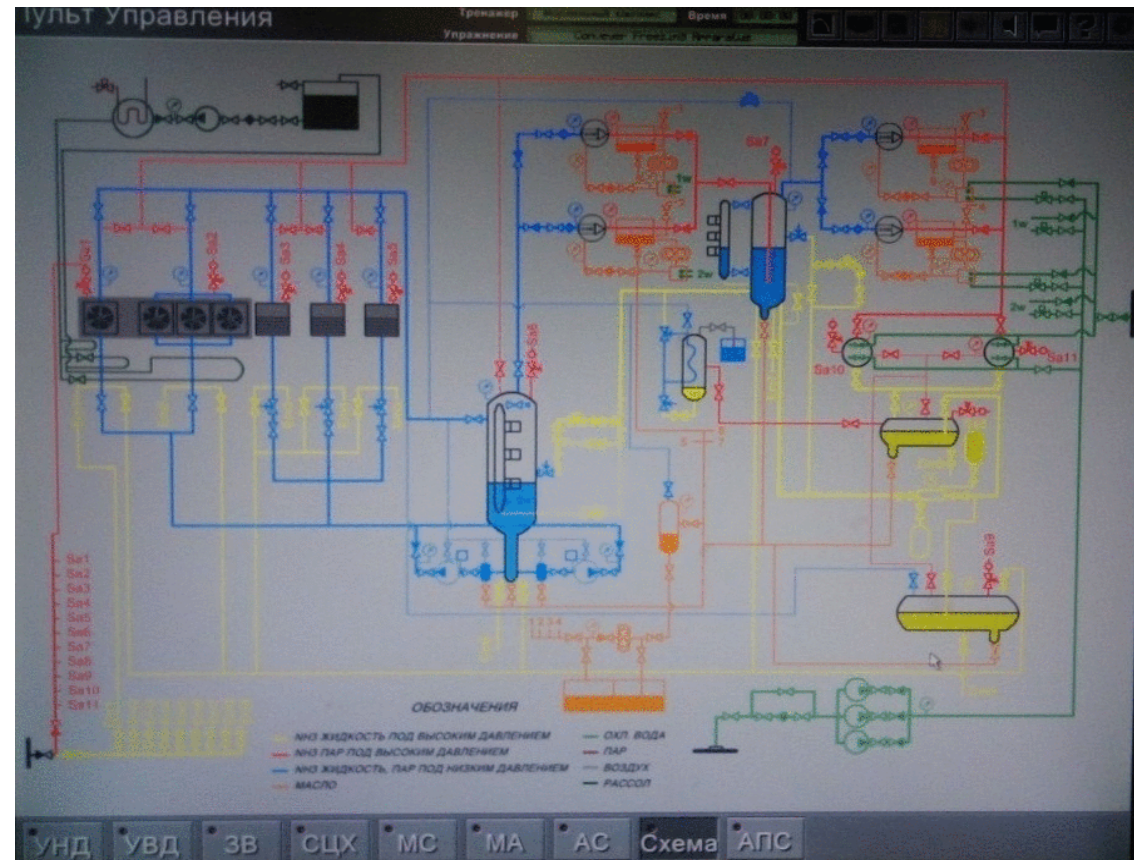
ульт Управления

Тренажер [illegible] Время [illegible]
Упражнение Conveyer Freezing Apparatus

Sa1 Sa2 Sa3 Sa4 Sa5 Sa6 Sa7 Sa8 Sa9 Sa10 Sa11

1w
2w
1w
2w

ОБОЗНАЧЕНИЯ

NH3 ЖИДКОСТЬ ПОД ВЫСОКИМ ДАВЛЕНИЕМ
NH3 ПАР ПОД ВЫСОКИМ ДАВЛЕНИЕМ
NH3 ЖИДКОСТЬ, ПАР ПОД НИЗКИМ ДАВЛЕНИЕМ
МАСЛО
ОХЛ. ВОДА
ПАР
ВОЗДУХ
РАССОЛ

УНД УВД ЗВ СЦХ МС МА АС Схема АПС